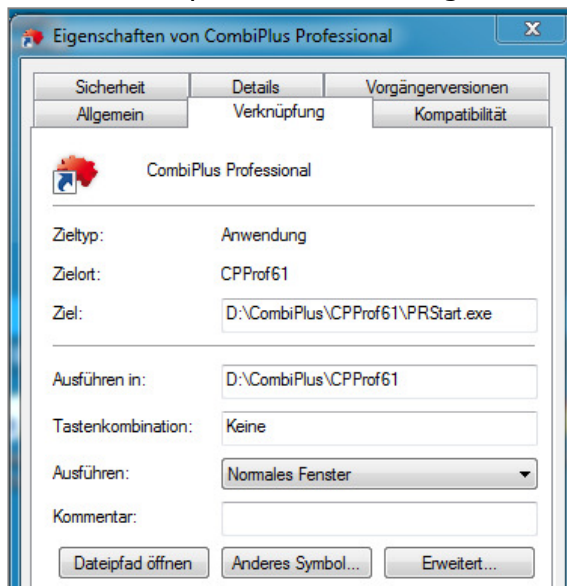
Eigenschaften von CombiPlus Professional

Sicherheit | Details | Vorgängerversionen
Allgemein | Verknüpfung | Kompatibilität

CombiPlus Professional

Zieltyp: Anwendung
Zielort: CPProf61
Ziel: D:\CombiPlus\CPProf61\PRStart.exe

Ausführen in: D:\CombiPlus\CPProf61
Tastenkombination: Keine
Ausführen: Normales Fenster
Kommentar:

Dateipfad öffnen
Anderes Symbol...
Erweitert...